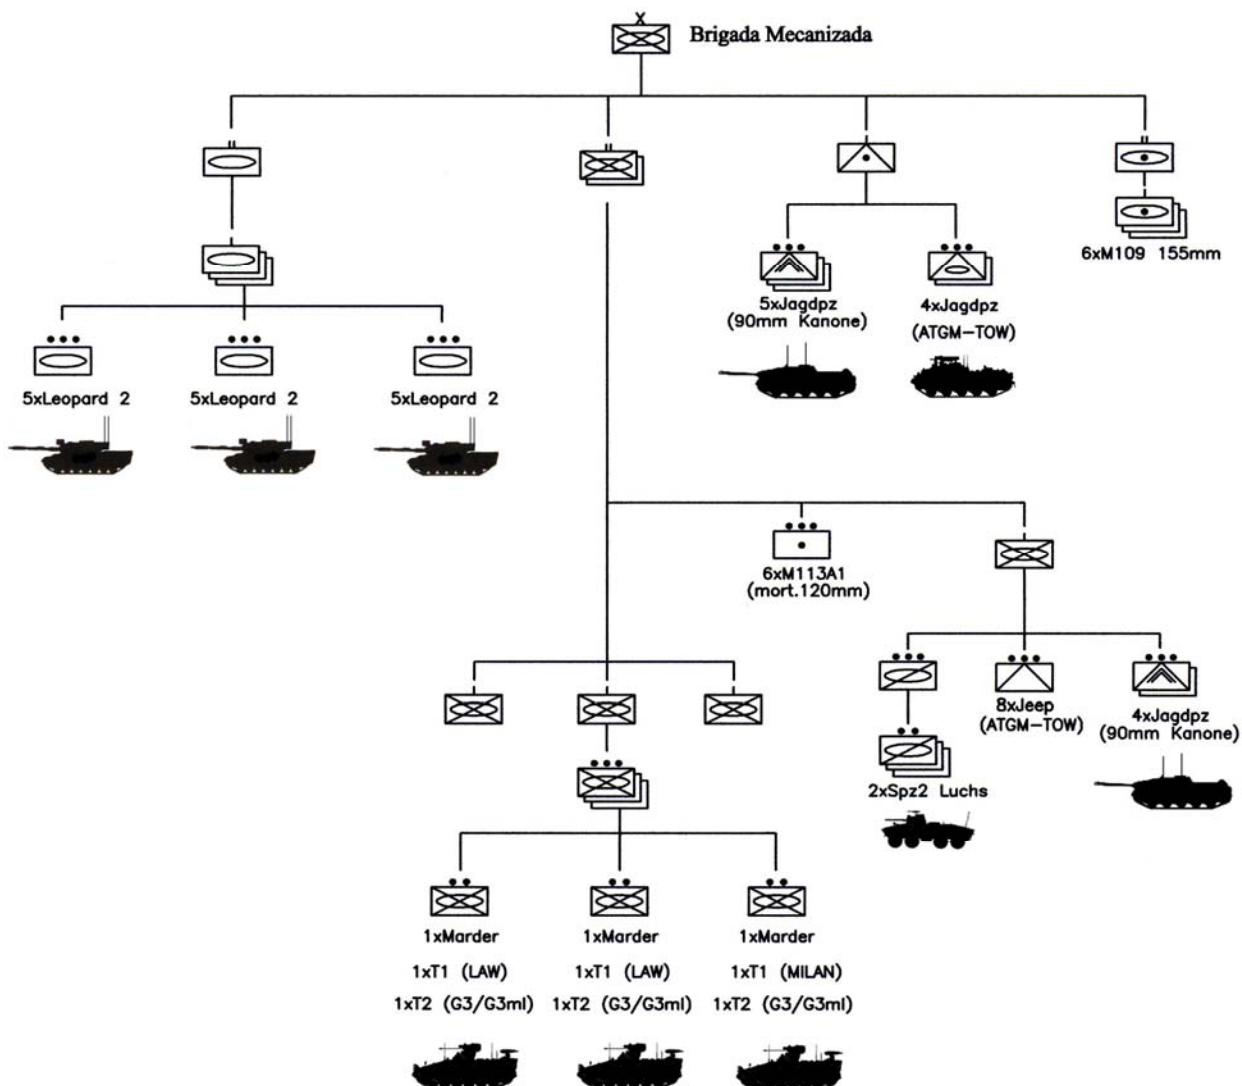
X
Brigada Mecanizada

II

5xJagdpz
(90mm Kanone)

4xJagdpz
(ATGM-TOW)

II

6xM109 155mm

5xLeopard 2

5xLeopard 2

5xLeopard 2

6xM113A1
(mort.120mm)

2xSpz2 Luchs

8xJeep
(ATGM-TOW)

4xJagdpz
(90mm Kanone)

1xMarder
1xT1 (LAW)
1xT2 (G3/G3ml)

1xMarder
1xT1 (LAW)
1xT2 (G3/G3ml)

1xMarder
1xT1 (MILAN)
1xT2 (G3/G3ml)